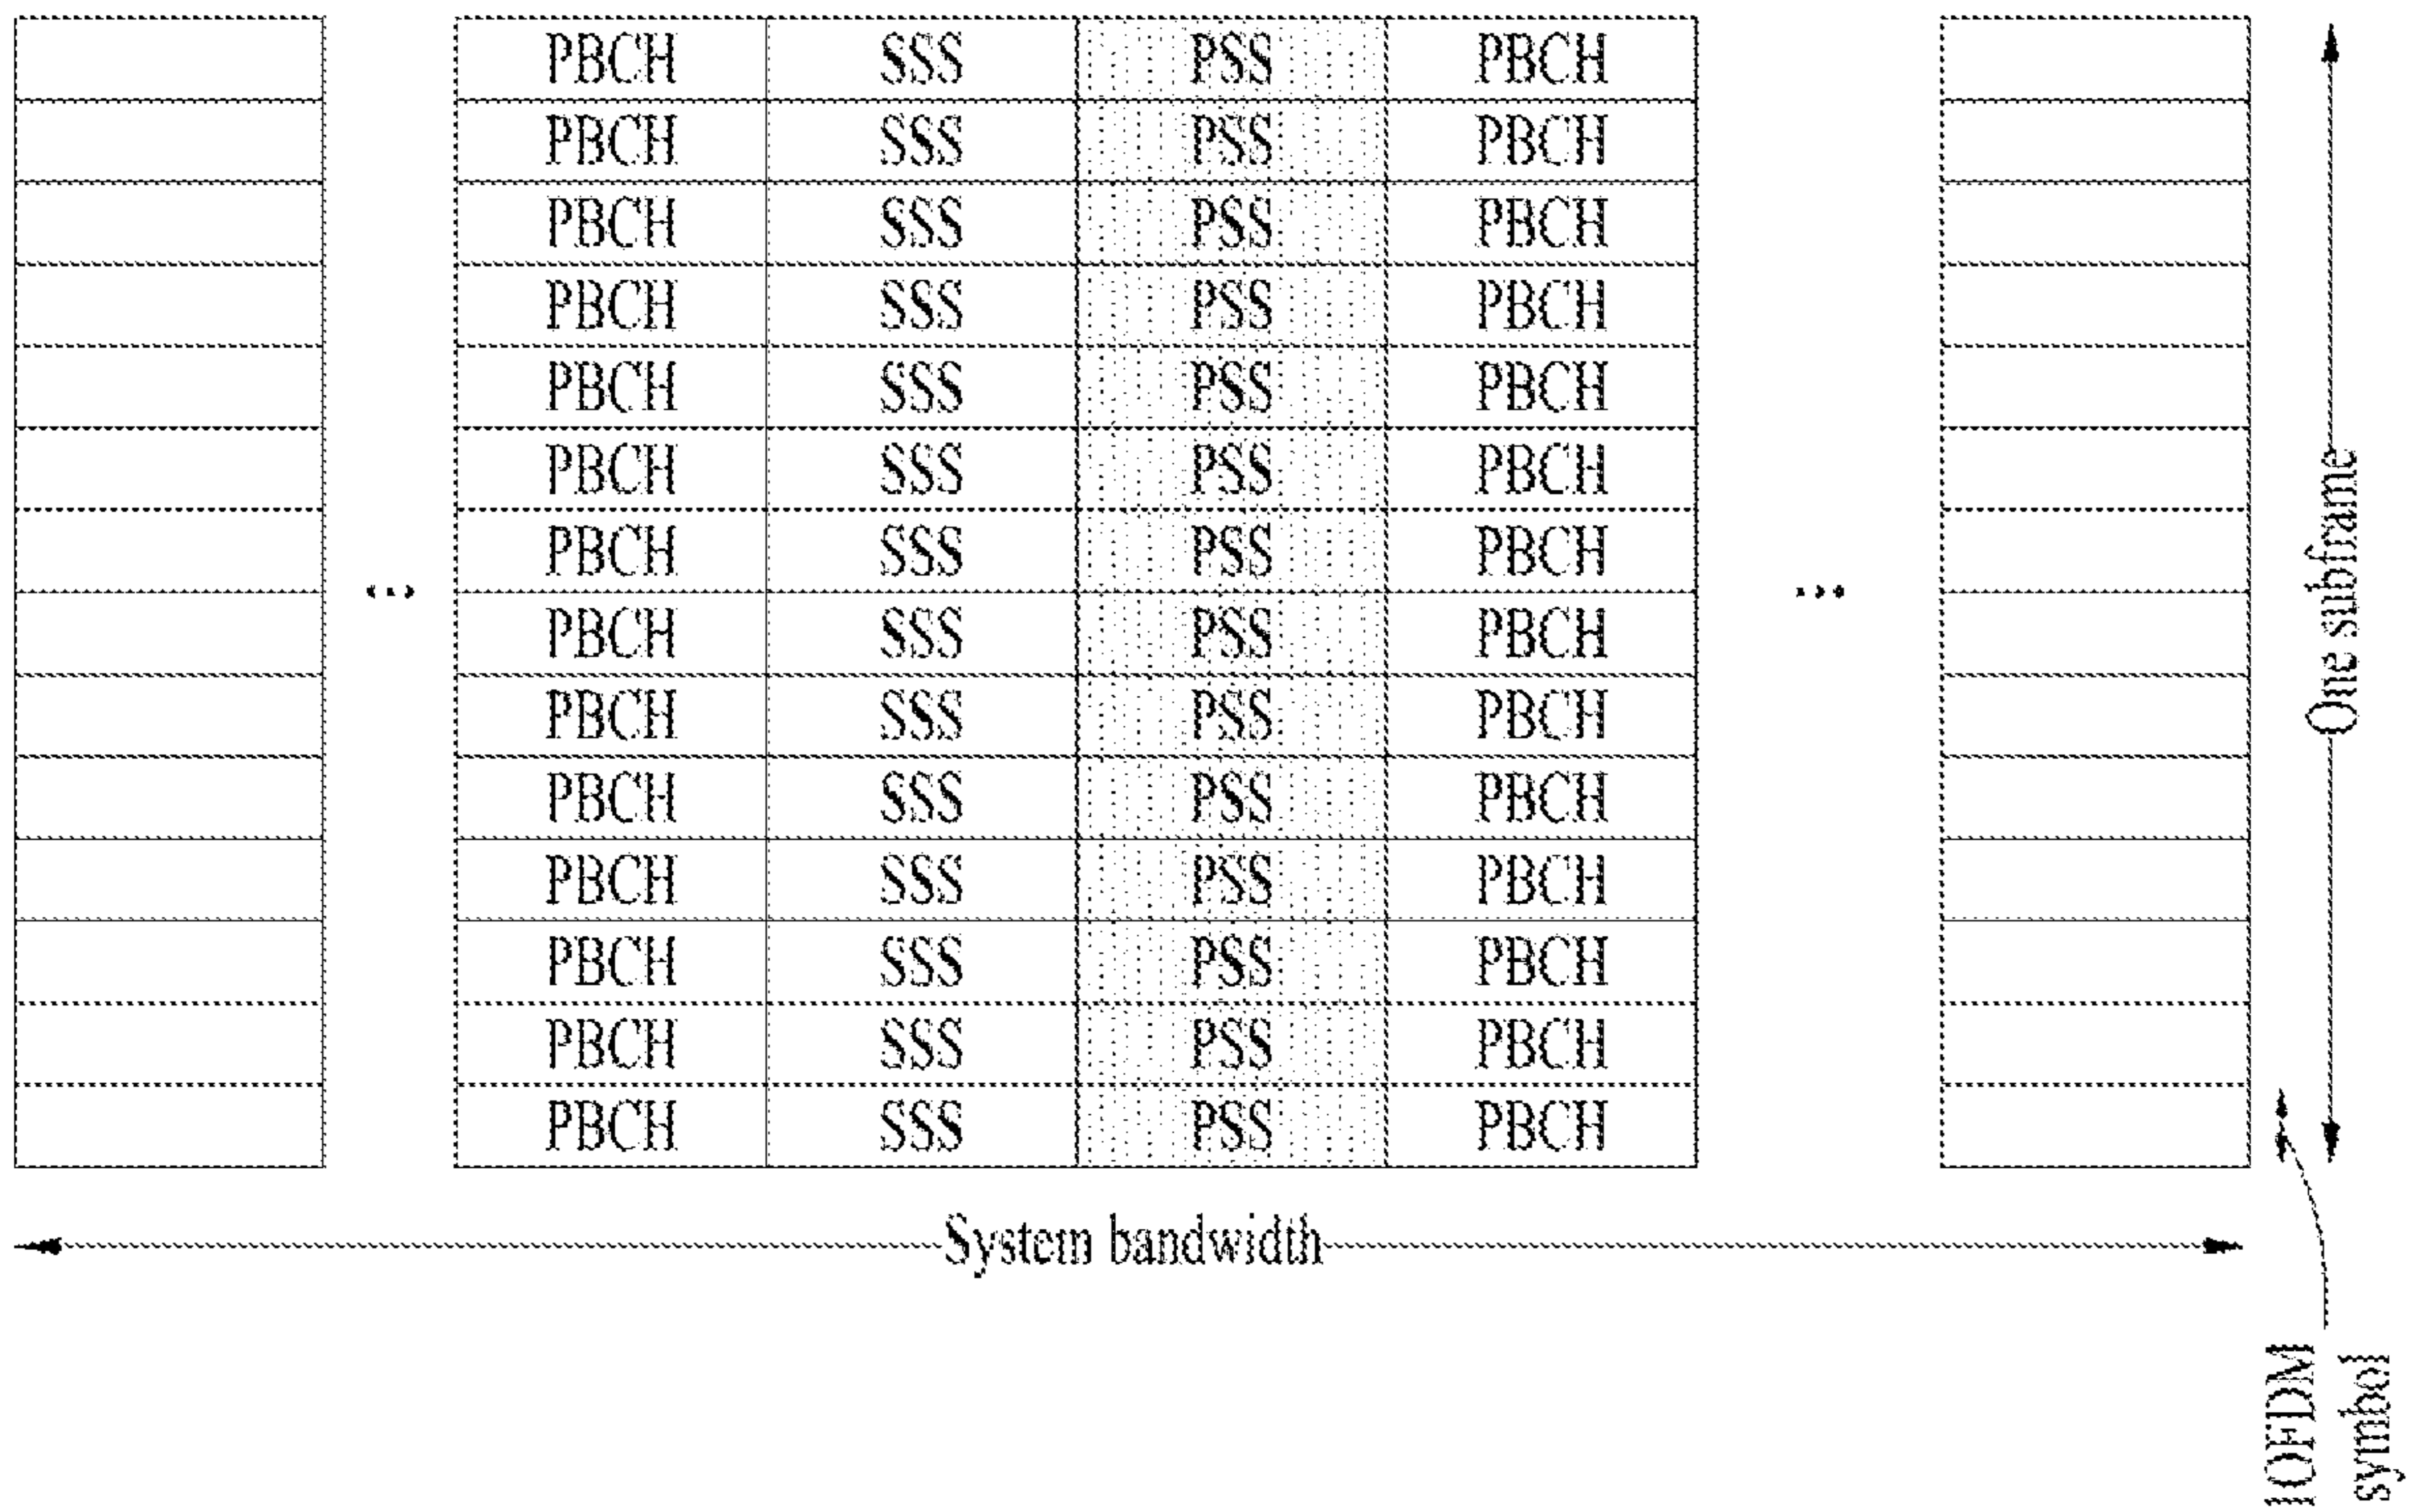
| PBCH | SSS | PSS | PBCH |
|---|---|---|---|
| PBCH | SSS | PSS | PBCH |
| PBCH | SSS | PSS | PBCH |
| PBCH | SSS | PSS | PBCH |
| PBCH | SSS | PSS | PBCH |
| PBCH | SSS | PSS | PBCH |
| PBCH | SSS | PSS | PBCH |
| PBCH | SSS | PSS | PBCH |
| PBCH | SSS | PSS | PBCH |
| PBCH | SSS | PSS | PBCH |
| PBCH | SSS | PSS | PBCH |
| PBCH | SSS | PSS | PBCH |
| PBCH | SSS | PSS | PBCH |
| PBCH | SSS | PSS | PBCH |

...

...

One subframe

System bandwidth

1OFDM symbol